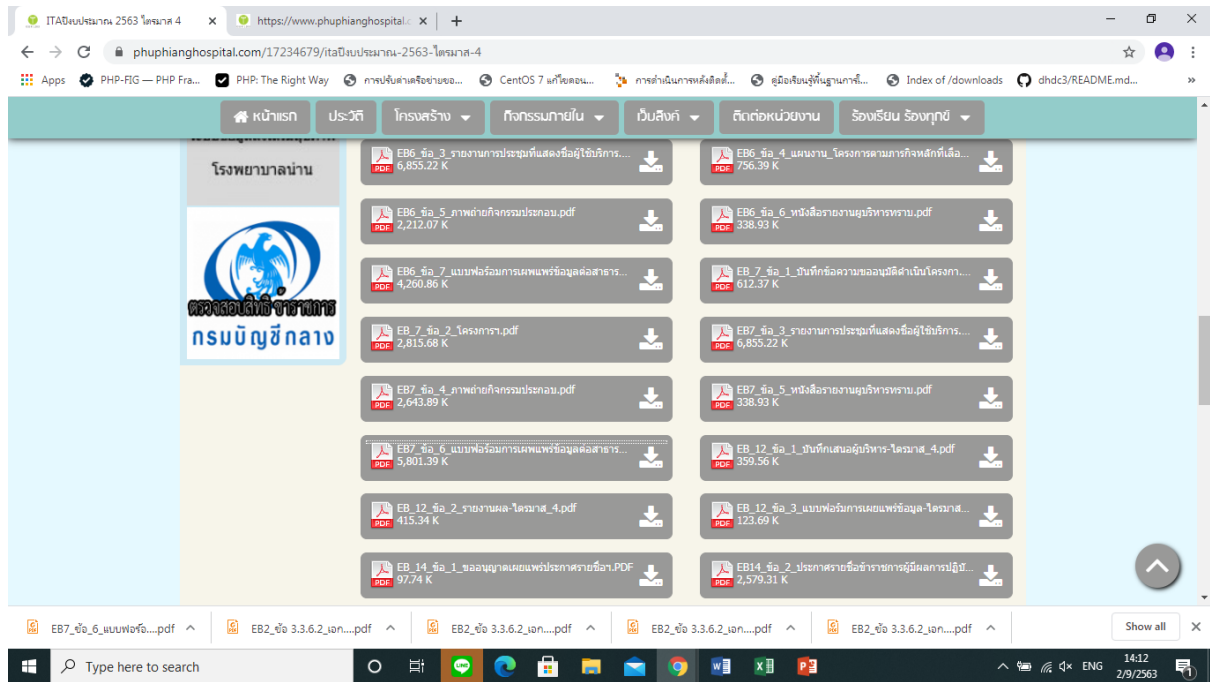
ITAปีงบประมาณ 2563 ไตรมาส 4 ×
https://www.phuphianghospital.c ×
+

phuphianghospital.com/17234679/itaปีงบประมาณ-2563-ไตรมาส-4

Apps PHP-FIG — PHP Fra... PHP: The Right Way การปรับค่าเครือข่ายขอ... CentOS 7 แก้ไขคอน... การดำเนินการหลังติดตั้... คู่มือเรียนรู้พื้นฐานการตั้... Index of /downloads dhdc3/README.md...

หน้าแรก ประวัติ โครงสร้าง กิจกรรมภายใน เว็บลิงค์ ติดต่อหน่วยงาน ร้องเรียน ร้องทุกข์

โรงพยาบาลน่าน

ตรวจสอบสิทธิข้าราชการ
กรมบัญชีกลาง

EB6_ข้อ_3_รายงานการประชุมที่แสดงชื่อผู้ใช้บริการ....
6,855.22 K

EB6_ข้อ_4_แผนงาน_โครงการตามภารกิจหลักที่เลือ...
756.39 K

EB6_ข้อ_5_ภาพถ่ายกิจกรรมประกอบ.pdf
2,212.07 K

EB6_ข้อ_6_หนังสือรายงานผู้บริหารทราบ.pdf
338.93 K

EB6_ข้อ_7_แบบฟอร์มการเผยแพร่ข้อมูลต่อสาธาร...
4,260.86 K

EB_7_ข้อ_1_บันทึกข้อความขออนุมัติดำเนินโครงกา...
612.37 K

EB_7_ข้อ_2_โครงการฯ.pdf
2,815.68 K

EB7_ข้อ_3_รายงานการประชุมที่แสดงชื่อผู้ใช้บริการ....
6,855.22 K

EB7_ข้อ_4_ภาพถ่ายกิจกรรมประกอบ.pdf
2,643.89 K

EB7_ข้อ_5_หนังสือรายงานผู้บริหารทราบ.pdf
338.93 K

EB7_ข้อ_6_แบบฟอร์มการเผยแพร่ข้อมูลต่อสาธาร...
5,801.39 K

EB_12_ข้อ_1_บันทึกเสนอผู้บริหาร-ไตรมาส_4.pdf
359.56 K

EB_12_ข้อ_2_รายงานผล-ไตรมาส_4.pdf
415.34 K

EB_12_ข้อ_3_แบบฟอร์มการเผยแพร่ข้อมูล-ไตรมาส...
123.69 K

EB_14_ข้อ_1_ขออนุญาตเผยแพร่ประกาศรายชื่อฯ.PDF
97.74 K

EB14_ข้อ_2_ประกาศรายชื่อข้าราชการผู้มีผลการปฏิบั...
2,579.31 K

EB7_ข้อ_6_แบบฟอร์ม....pdf
EB2_ข้อ 3.3.6.2_เอก....pdf
EB2_ข้อ 3.3.6.2_เอก....pdf
EB2_ข้อ 3.3.6.2_เอก....pdf
EB2_ข้อ 3.3.6.2_เอก....pdf
Show all

Type here to search
ENG 14:12 2/9/2563